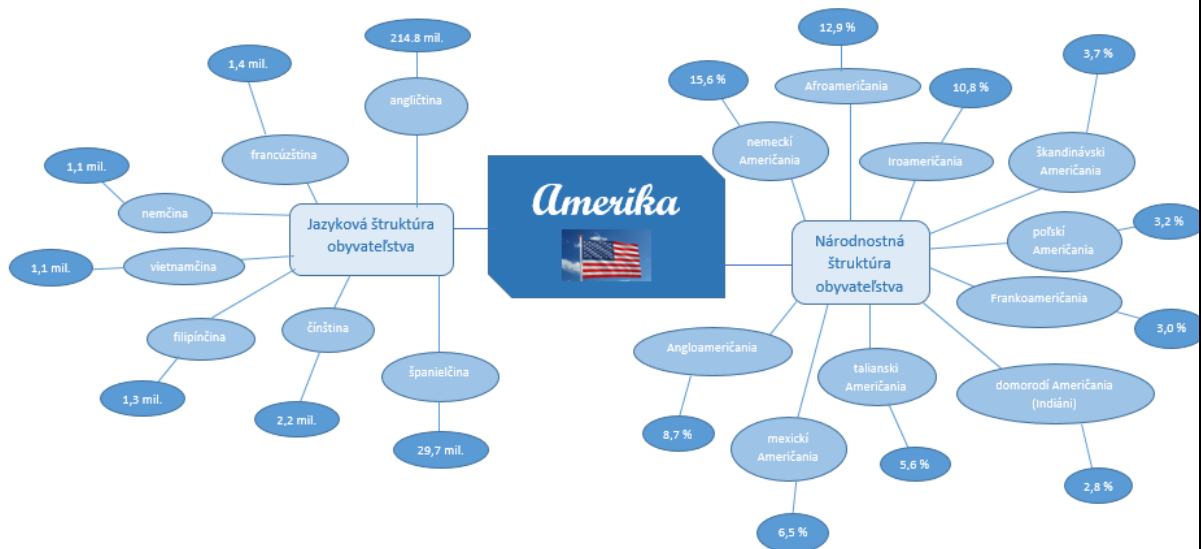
Amerika

Jazyková štruktúra obyvateľstva

angličtina
214.8 mil.

francúzština
1,4 mil.

nemčina
1,1 mil.

vietnamčina
1,1 mil.

filipínčina
1,3 mil.

čínština
2,2 mil.

španielčina
29,7 mil.

Národnostná štruktúra obyvateľstva

nemecki Američania
15,6 %

Afroameričania
12,9 %

Iroameričania
10,8 %

škandinávski Američania
3,7 %

poľskí Američania
3,2 %

Frankoameričania
3,0 %

domorodí Američania (Indiáni)
2,8 %

talianski Američania
5,6 %

mexickí Američania
6,5 %

Angloameričania
8,7 %